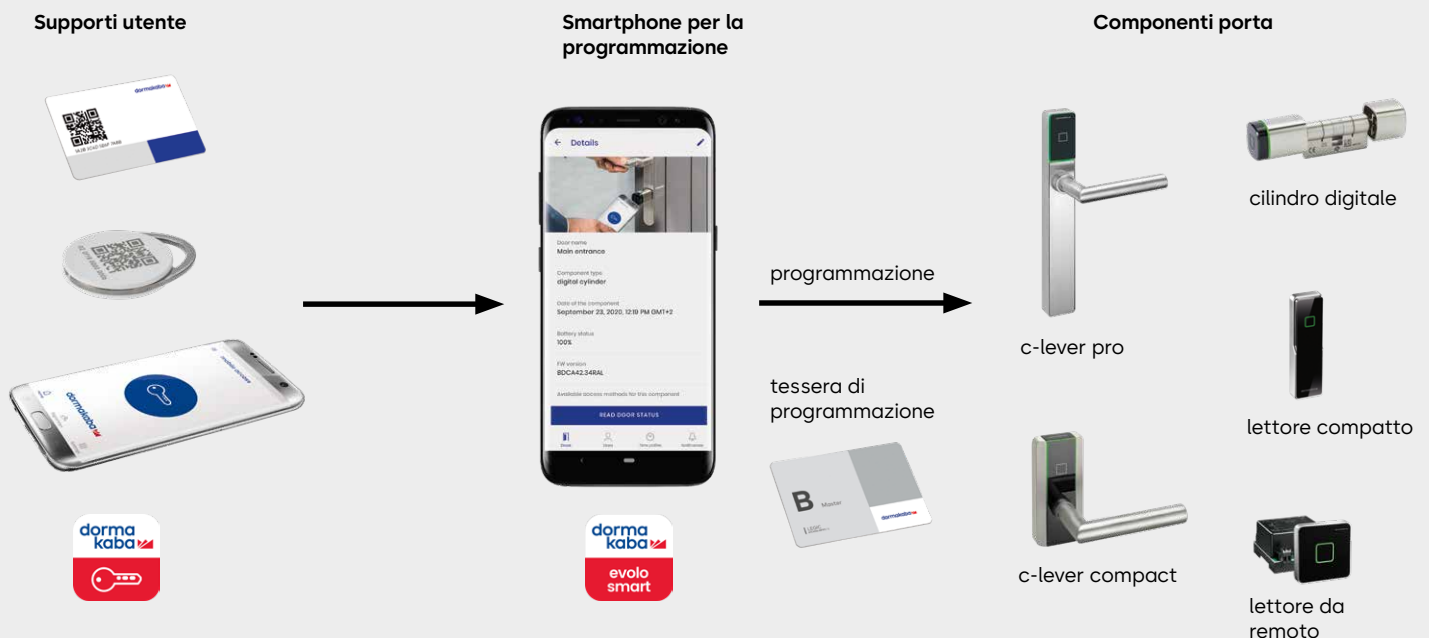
Supporti utente

dormakaba

dormakaba

dorma kaba

Smartphone per la programmazione

Details

Door name
Main entrance

Component type
digital cylinder

Date of the component
September 23, 2020, 12:19 PM GMT+2

Battery status
100%

FW version
BDCA42.34RAL

Available access methods for this component

READ DOOR STATUS

dorma kaba
evolo smart

programmazione

tessera di programmazione

B Master

dormakaba

Componenti porta

c-lever pro

cilindro digitale

lettore compatto

c-lever compact

lettore da remoto